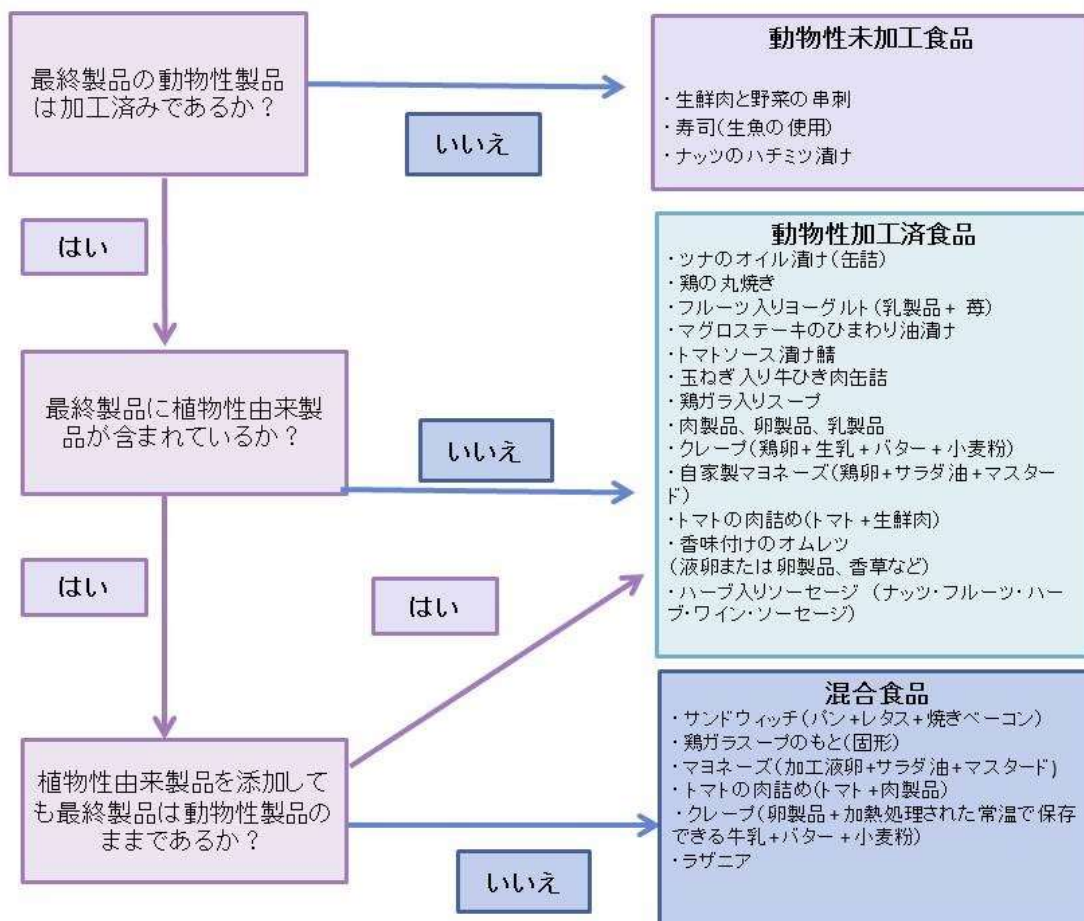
最終製品の動物性製品は加工済みであるか？

いいえ

動物性未加工食品

・生鮮肉と野菜の串刺
・寿司(生魚の使用)
・ナッツのハチミツ漬け

はい

動物性加工済食品
・ツナのオイル漬け(缶詰)
・鶏の丸焼き
・フルーツ入りヨーグルト(乳製品＋ 苺)
・マグロステーキのひまわり油漬け
・トマトソース漬け鯖
・玉ねぎ入り牛ひき肉缶詰
・鶏ガラ入りスープ
・肉製品、卵製品、乳製品
・クレープ(鶏卵＋生乳＋バター＋小麦粉)
・自家製マヨネーズ(鶏卵＋サラダ油＋マスタード)
・トマトの肉詰め(トマト＋生鮮肉)
・香味付けのオムレツ
(液卵または卵製品、香草など)
・ハーブ入りソーセージ（ナッツ・フルーツ・ハーブ・ワイン・ソーセージ)

最終製品に植物性由来製品が含まれているか？

いいえ

はい

はい

植物性由来製品を添加しても最終製品は動物性製品のままであるか？

いいえ

混合食品
・サンドウィッチ(パン＋レタス＋焼きベーコン)
・鶏ガラスープのもと(固形)
・マヨネーズ(加工液卵＋サラダ油＋マスタード)
・トマトの肉詰め(トマト＋肉製品)
・クレープ(卵製品＋加熱処理された常温で保存できる牛乳＋バター＋小麦粉)
・ラザニア